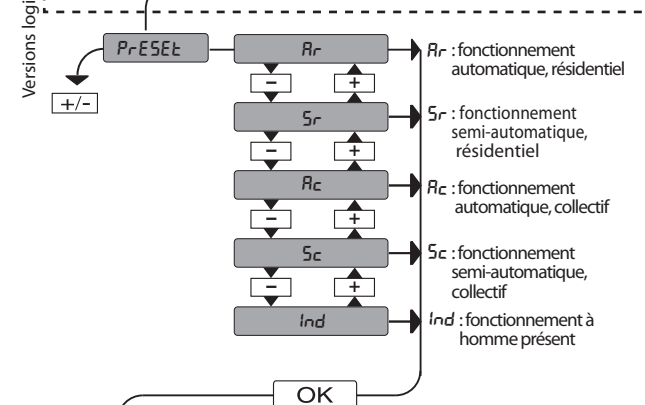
Versions logi

PrESEt

+/-

Ar

−

+

Ar : fonctionnement automatique, résidentiel

Sr

−

+

Sr : fonctionnement semi-automatique, résidentiel

Ac

−

+

Ac : fonctionnement automatique, collectif

Sc

−

+

Sc : fonctionnement semi-automatique, collectif

Ind

Ind : fonctionnement à homme présent

OK